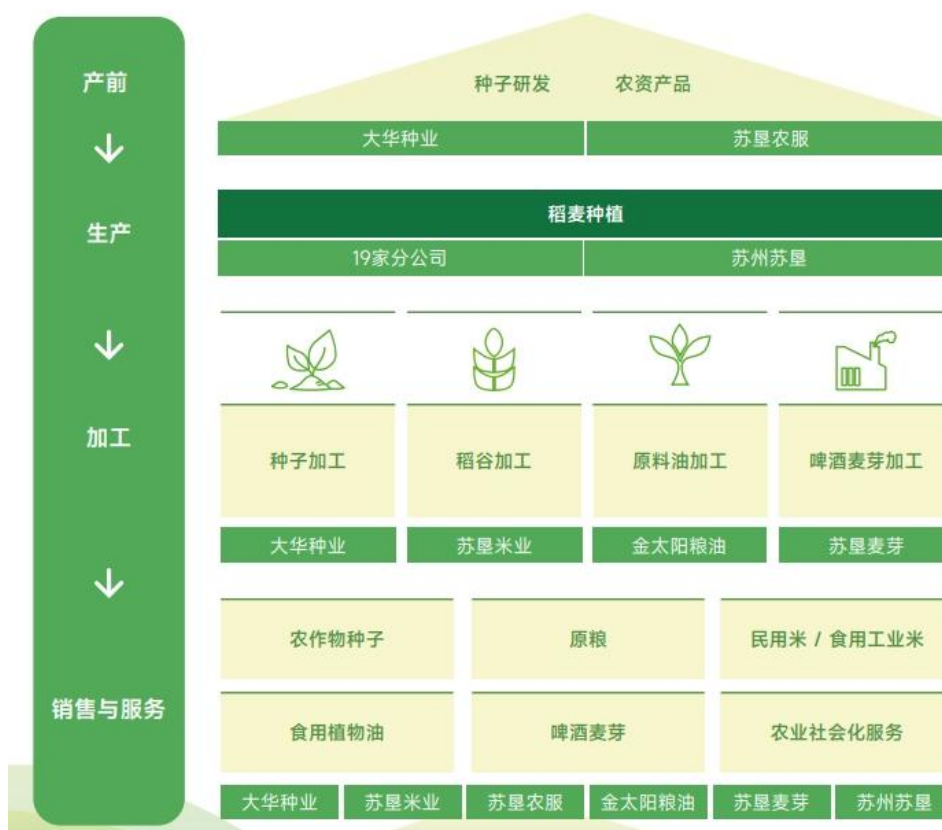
产前
↓
生产
↓
加工
↓
销售与服务

种子研发 农资产品

大华种业 苏垦农服

稻麦种植

19家分公司 苏州苏垦

| 种子加工 | 稻谷加工 | 原料油加工 | 啤酒麦芽加工 |
|---|---|---|---|
| 大华种业 | 苏垦米业 | 金太阳粮油 | 苏垦麦芽 |

| 农作物种子 | 原粮 | 民用米 / 食用工业米 |
|---|---|---|
| 食用植物油 | 啤酒麦芽 | 农业社会化服务 |

大华种业 苏垦米业 苏垦农服 金太阳粮油 苏垦麦芽 苏州苏垦